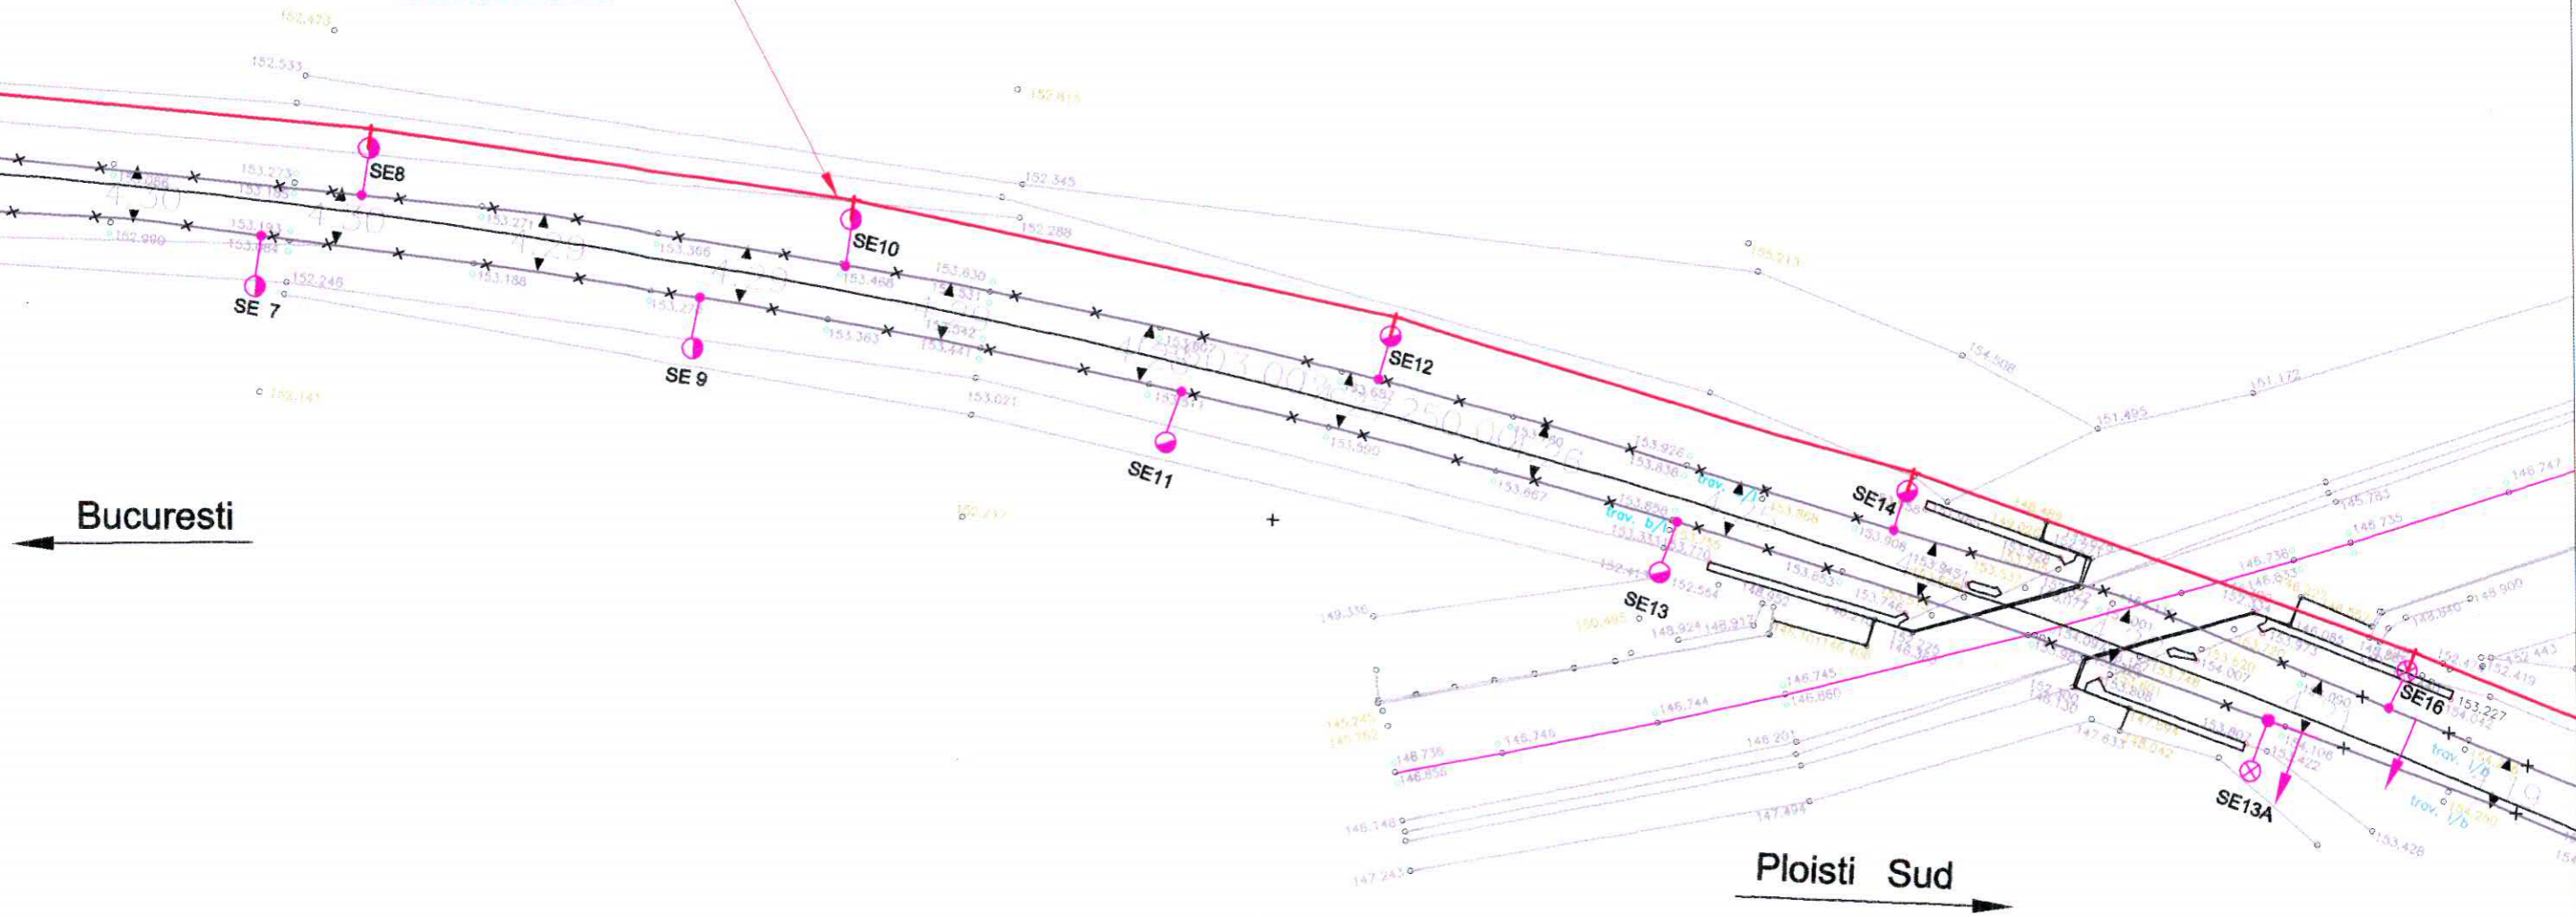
152.473
152.533
152.815
SE8
152.345
153.273
4.30
4.30
152.288
SE10
153.271
4.29
153.193
152.990
153.365
4.29
155.213
152.246
153.188
153.630
SE 7
153.276
153.468
4.29
SE12
154.508
SE 9
153.363
153.441
151.172
153.652
151.495
152.141
153.021
SE11
153.926
153.838
trav.
SE14
146.747
Bucuresti
152.215
trav. b/i
145.783
148.735
SE13
149.316
146.736
146.745
146.744
146.850
145.745
146.201
148.735
146.856
147.494
SE16
153.227
SE13A
146.148
153.428
147.243
Ploisti Sud